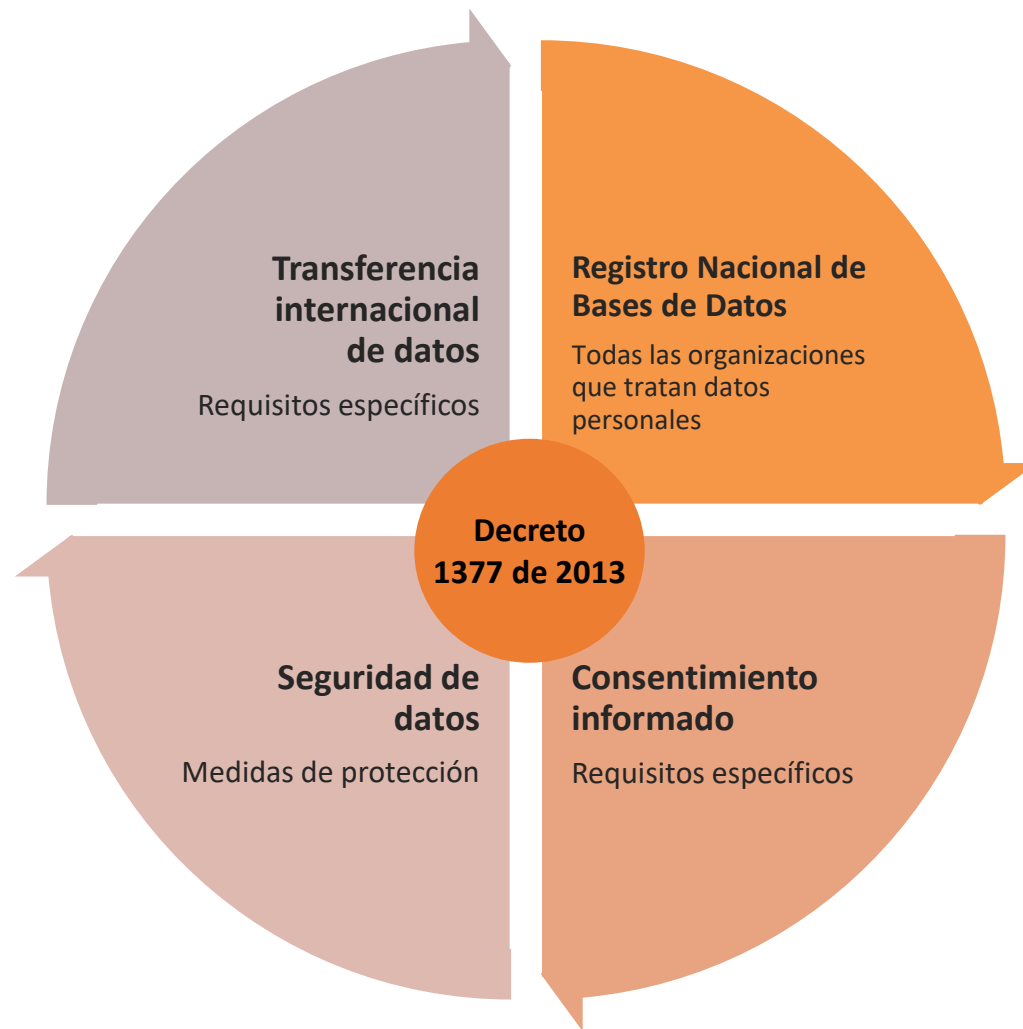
Transferencia internacional de datos

Requisitos específicos

Registro Nacional de Bases de Datos

Todas las organizaciones que tratan datos personales

Decreto 1377 de 2013

Seguridad de datos

Medidas de protección

Consentimiento informado

Requisitos específicos